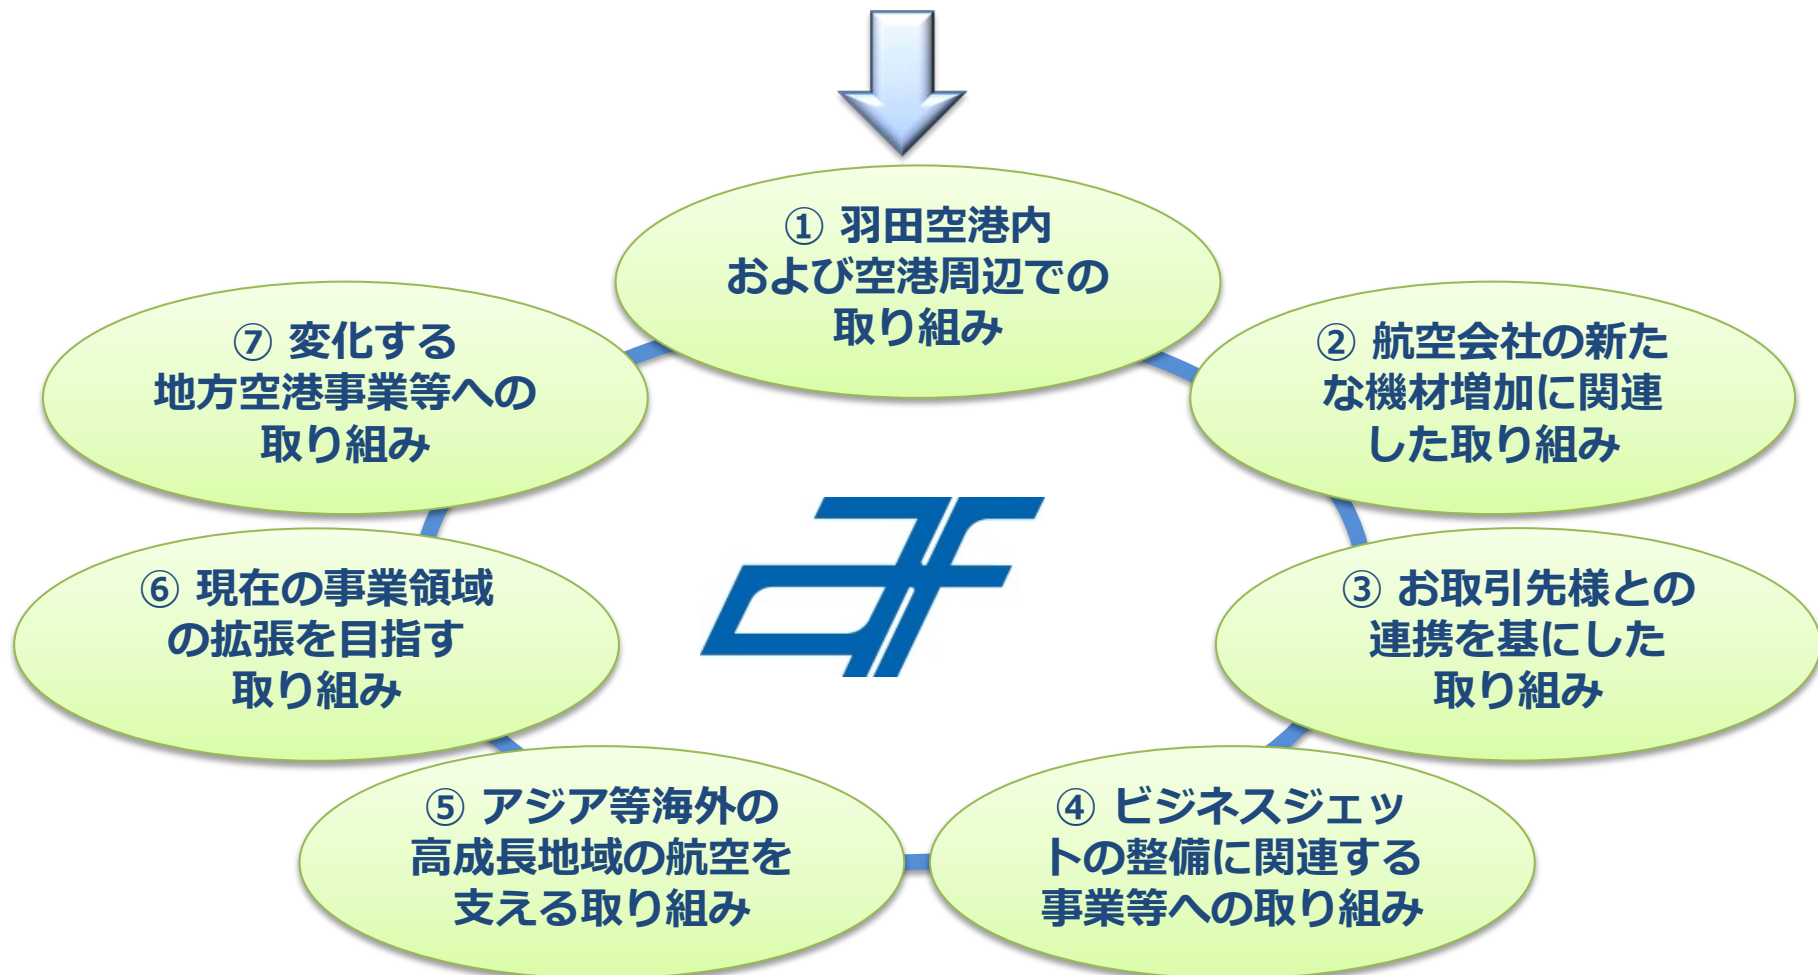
① 羽田空港内
および空港周辺での
取り組み

② 航空会社の新たな機材増加に関連した取り組み

③ お取引先様との連携を基にした取り組み

④ ビジネスジェットの整備に関連する事業等への取り組み

⑤ アジア等海外の高成長地域の航空を支える取り組み

⑥ 現在の事業領域の拡張を目指す取り組み

⑦ 変化する地方空港事業等への取り組み